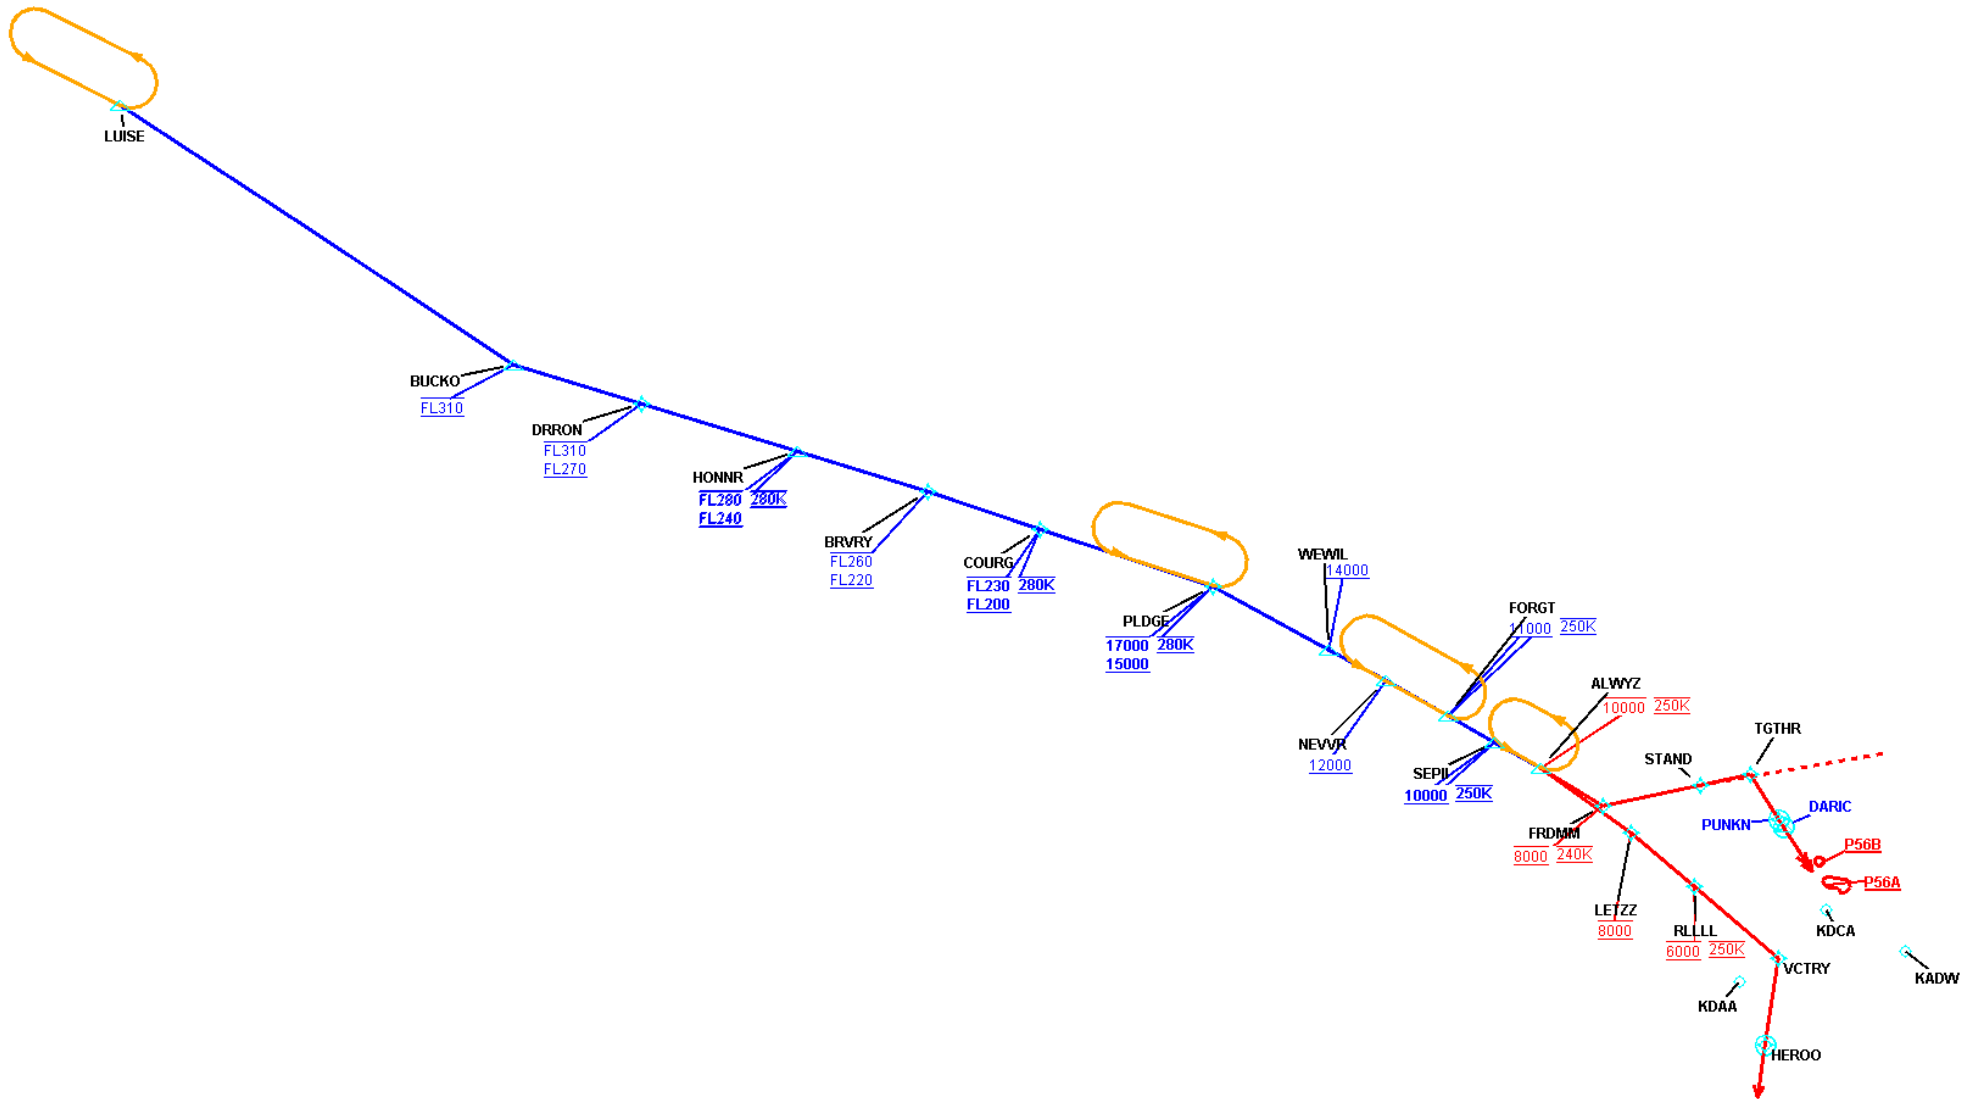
LUISE

BUCKO
FL310

DRRON
FL310
FL270

HONNR
FL280 280K
FL240

BRVRY
FL260
FL220

COURG
FL230 280K
FL200

PLDGE
17000 280K
15000

WEWIL
14000

FORGT
11000 250K

NEVVR
12000

SEPII
10000 250K

ALWYZ
10000 250K

TGTHR

STAND

DARIC

PUNKN

P56B

P56A

FRDMM
8000 240K

LETZZ
8000

RLLLL
6000 250K

KDCA

VCTRY

KADW

KDAA

HEROO